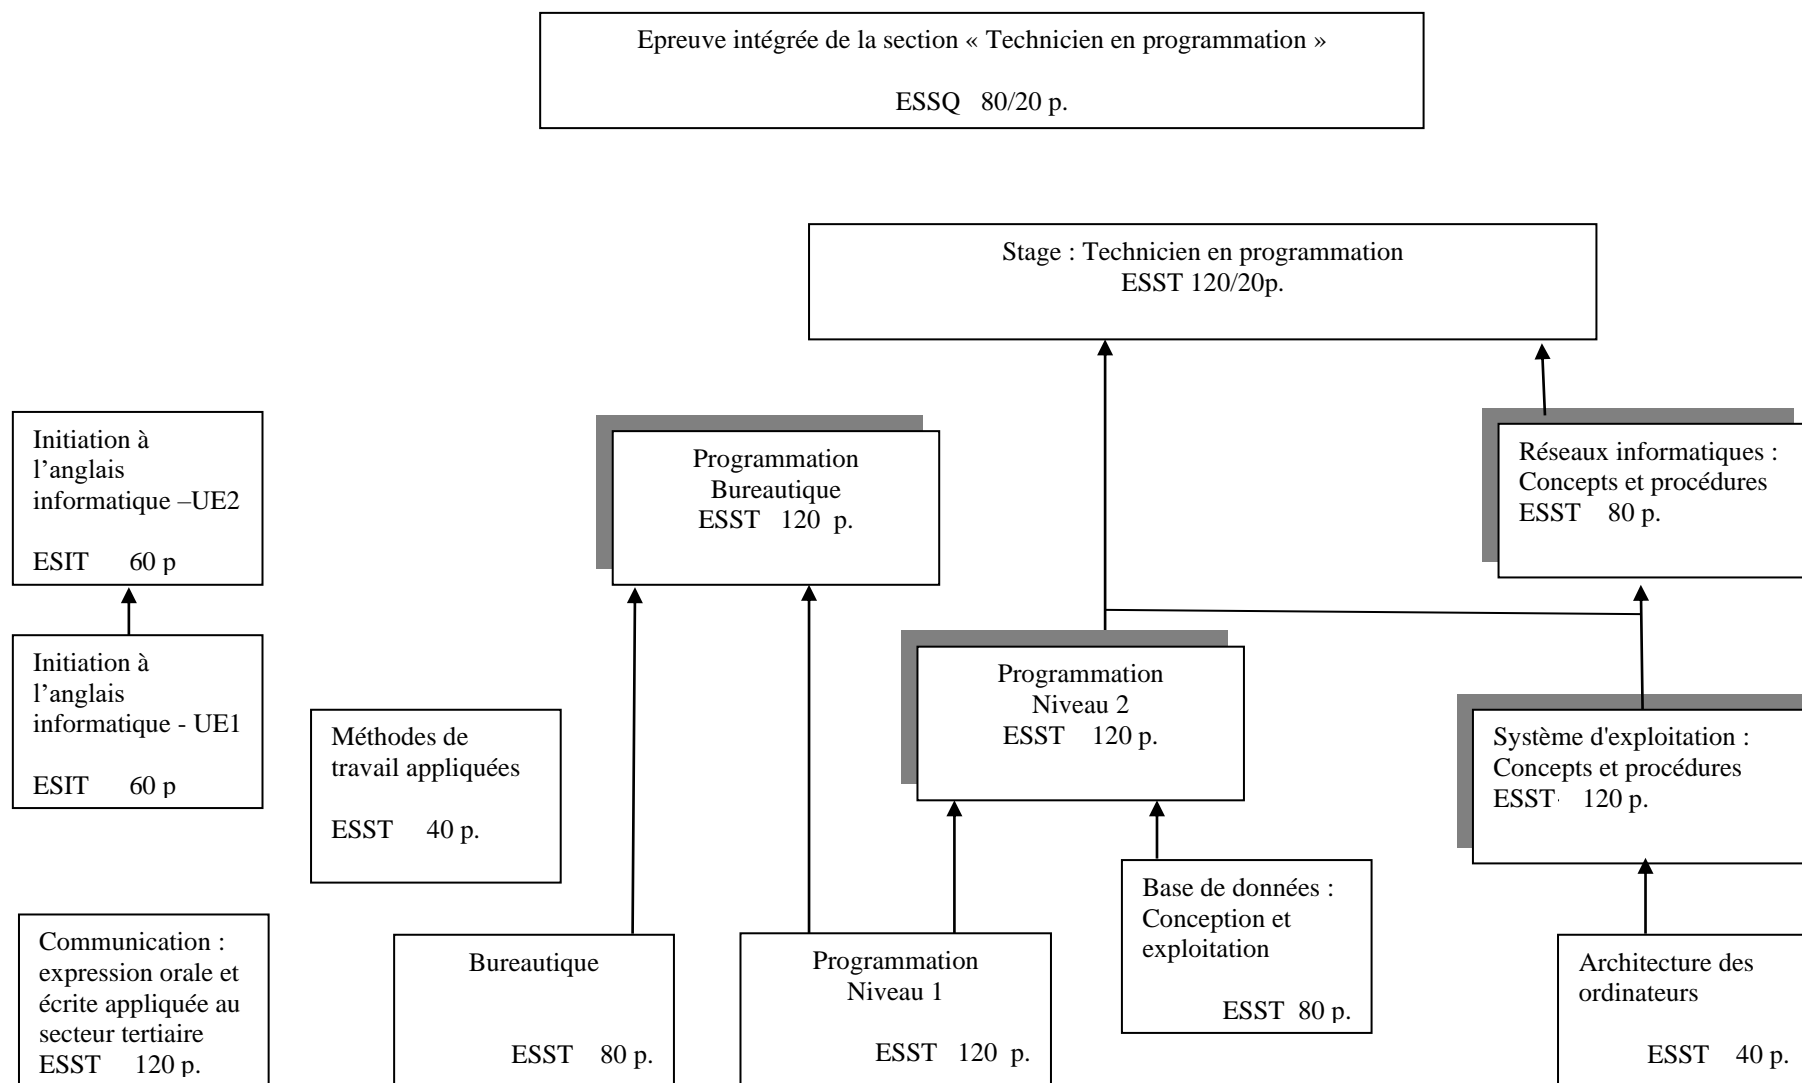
Epreuve intégrée de la section « Technicien en programmation »

ESSQ 80/20 p.

Stage : Technicien en programmation
ESST 120/20p.

Initiation à l'anglais informatique –UE2

ESIT 60 p

Initiation à l'anglais informatique - UE1

ESIT 60 p

Programmation Bureautique
ESST 120 p.

Réseaux informatiques : Concepts et procédures
ESST 80 p.

Méthodes de travail appliquées

ESST 40 p.

Programmation Niveau 2
ESST 120 p.

Système d'exploitation : Concepts et procédures
ESST 120 p.

Base de données : Conception et exploitation

ESST 80 p.

Communication : expression orale et écrite appliquée au secteur tertiaire
ESST 120 p.

Bureautique

ESST 80 p.

Programmation Niveau 1

ESST 120 p.

Architecture des ordinateurs

ESST 40 p.